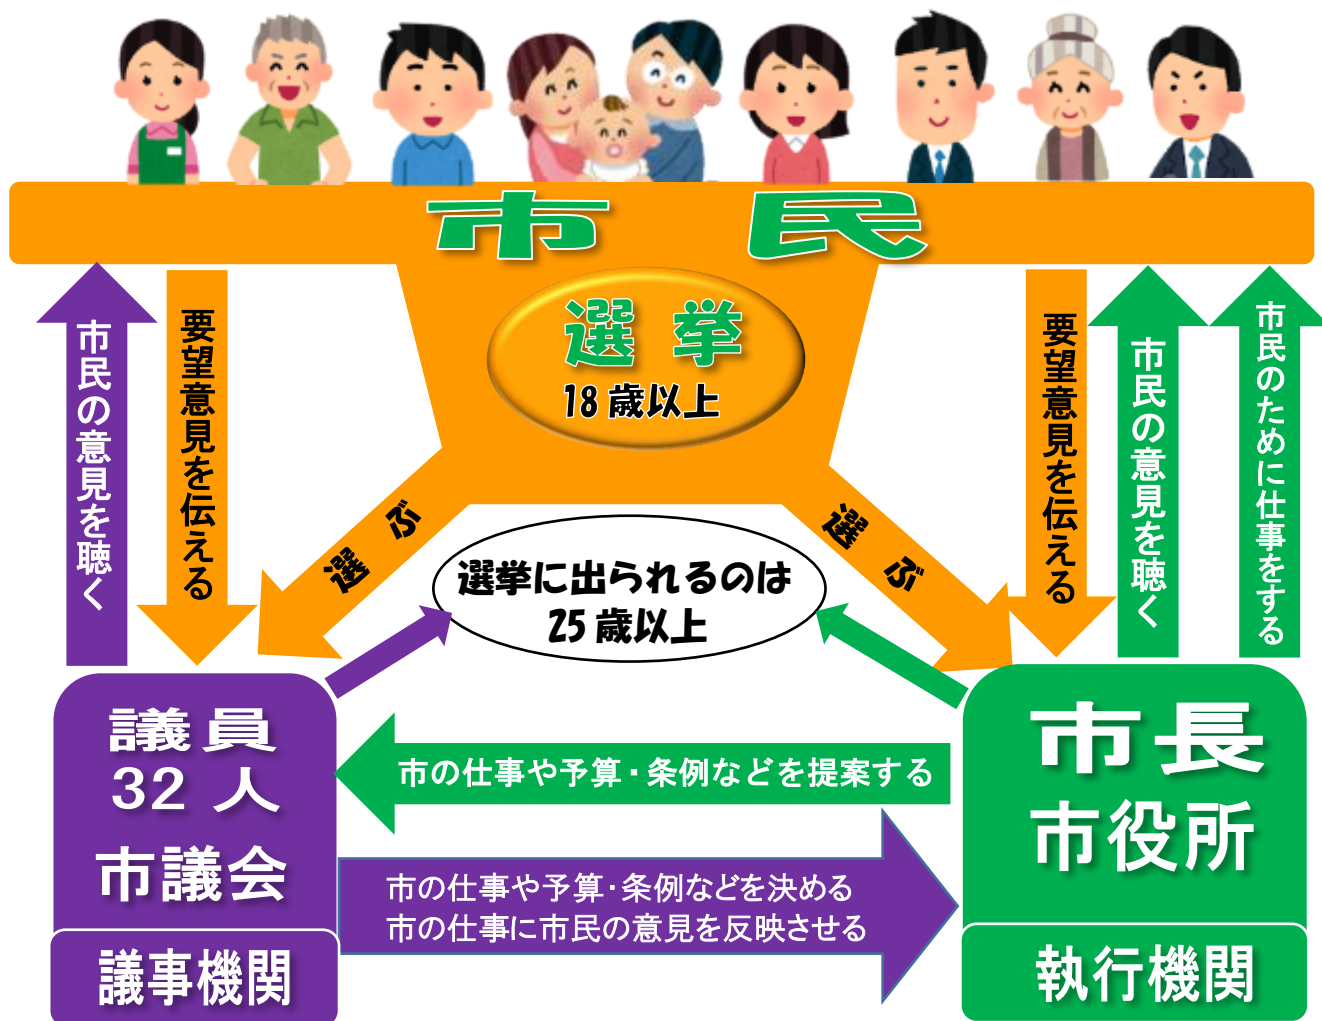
市　民

選　挙
18 歳以上

市民の意見を聴く

要望意見を伝える

選ぶ

選挙に出られるのは
25 歳以上

選ぶ

要望意見を伝える

市民の意見を聴く

市民のために仕事をする

議員
32 人
市議会

議事機関

市の仕事や予算・条例などを提案する

市の仕事や予算・条例などを決める
市の仕事に市民の意見を反映させる

市長
市役所

執行機関